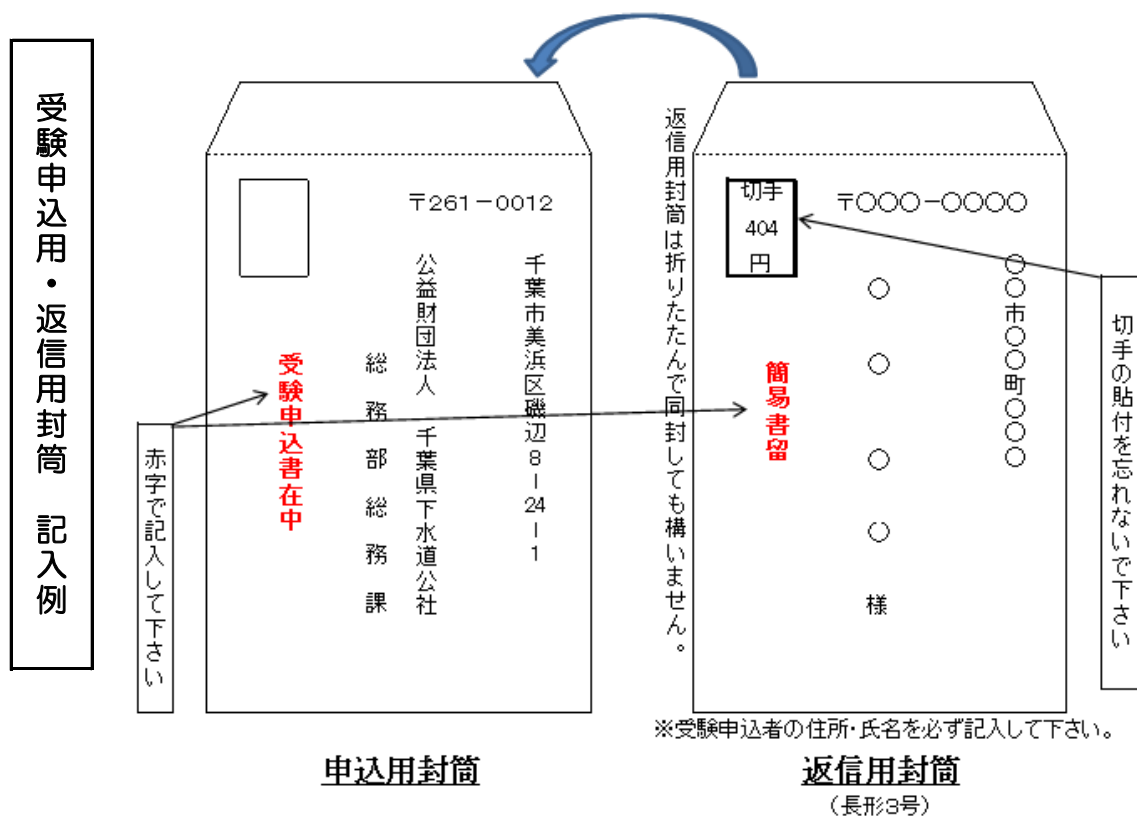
受験申込用・返信用封筒　記入例

〒261－0012

千葉市美浜区磯辺８－24－１

公益財団法人

千葉県下水道公社

総務部総務課

受験申込書在中

赤字で記入して下さい

返信用封筒は折りたたんで同封しても構いません。

切手
404
円

〒○○○－○○○○

○○市○○町○○○

○
○
○
○
様

簡易書留

切手の貼付を忘れないで下さい

※受験申込者の住所・氏名を必ず記入して下さい。

申込用封筒

返信用封筒
（長形3号）